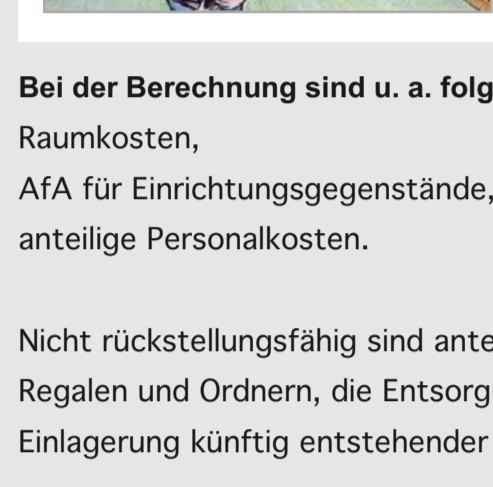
**Bei der Berechnung sind u. a. folg**
Raumkosten,
AfA für Einrichtungsgegenstände,
anteilige Personalkosten.

Nicht rückstellungsfähig sind ante
Regalen und Ordnern, die Entsorg
Einlagerung künftig entstehender